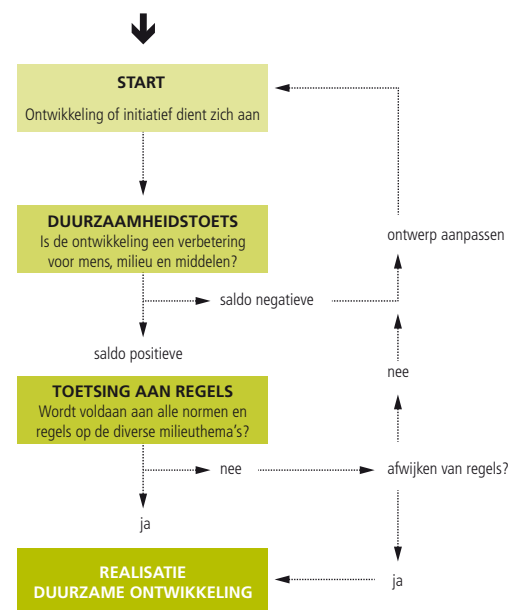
START
Ontwikkeling of initiatief dient zich aan

DUURZAAMHEIDSTOETS
Is de ontwikkeling een verbetering voor mens, milieu en middelen?

ontwerp aanpassen

saldo negatieve

saldo positieve

nee

TOETSING AAN REGELS
Wordt voldaan aan alle normen en regels op de diverse milieuthema's?

nee

afwijken van regels?

ja

REALISATIE
DUURZAME ONTWIKKELING

ja